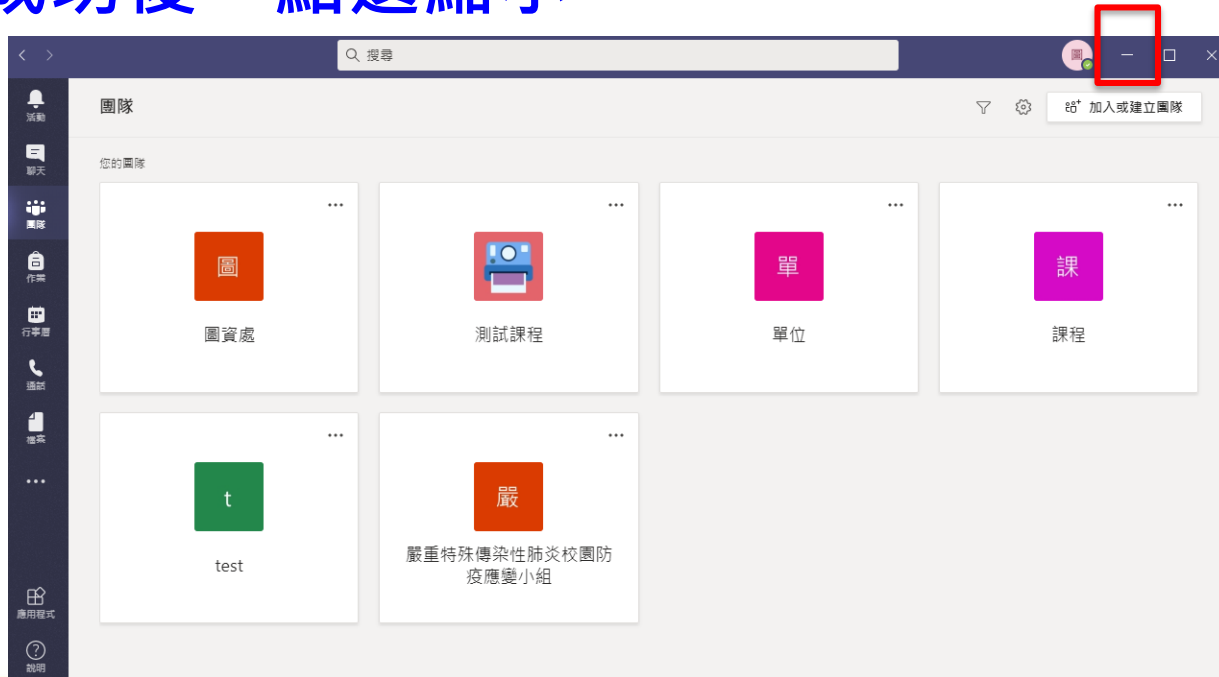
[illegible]

搜尋

圖

活動
聊天
團隊
作業
行事曆
通話
檔案
...
應用程式
說明

團隊

加入或建立團隊

您的團隊

...
圖
圖資處

...
測試課程

...
單
單位

...
課
課程

...
t
test

...
嚴
嚴重特殊傳染性肺炎校園防疫應變小組